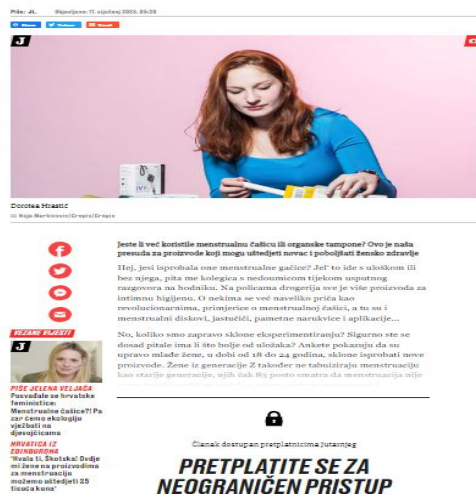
Piše: JL. Objavljeno: 17. siječanj 2022. 09:39

Share Tweet Email

J

Doroteа Hrastić

Kaja Marković/Cropix/Cropix

Jeste li već koristile menstrualnu čašicu ili organske tampone? Ovo je naša presuda za proizvode koji mogu uštedjeti novac i poboljšati žensko zdravlje

Hej, jesi isprobala one menstrualne gaćice? Jel' to ide s uloškom ili bez njega, pita me kolegica s nedoumicom tijekom usputnog razgovora na hodniku. Na policama drogerija sve je više proizvoda za intimnu higijenu. O nekima se već naveliko priča kao revolucionarnima, primjerice o menstrualnoj čašici, a tu su i menstrualni diskovi, jastučići, pametne narukvice i aplikacije...

No, koliko smo zapravo sklone eksperimentiranju? Sigurno ste se dosad pitale ima li što bolje od uložaka? Ankete pokazuju da su upravo mlade žene, u dobi od 18 do 24 godina, sklone isprobati nove proizvode. Žene u generaciji Z također ne tabuiziraju menstruaciju kao starije generacije, njih čak 83 posto smatra da menstruacija nije

VEZANE VIJESTI

J

PIŠE JELENA VELJAČA
Posvađale se hrvatske feministice: Menstrualne čašice?! Pa zar ćemo ekologiju vježbati na djevojčicama

HRVATICA IZ EDINBURGHA
'Hvala ti, Škotska! Ovdje mi žene na proizvodima za menstruaciju možemo uštedjeti 35 tisuća kuna'

Članak dostupan pretplatnicima Jutarnjeg

PRETPLATITE SE ZA NEOGRANIČEN PRISTUP